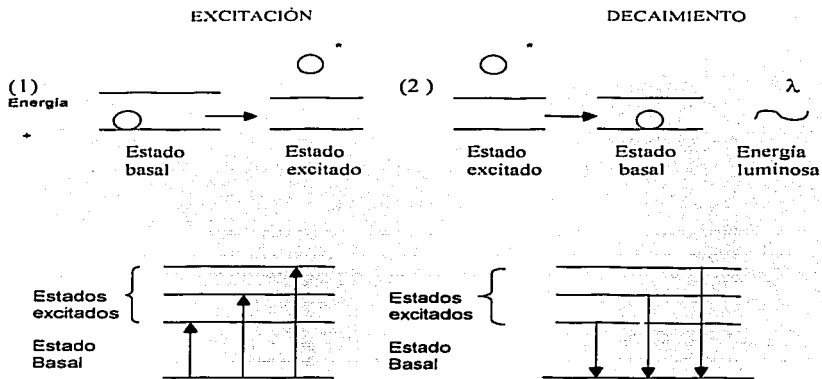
EXCITACIÓN

DECAIMIENTO

(1)
Energía

*

Estado basal

Estado excitado

(2)

*

Estado excitado

Estado basal

$\lambda$

Energía luminosa

Estados excitados

Estado Basal

Estados excitados

Estado Basal